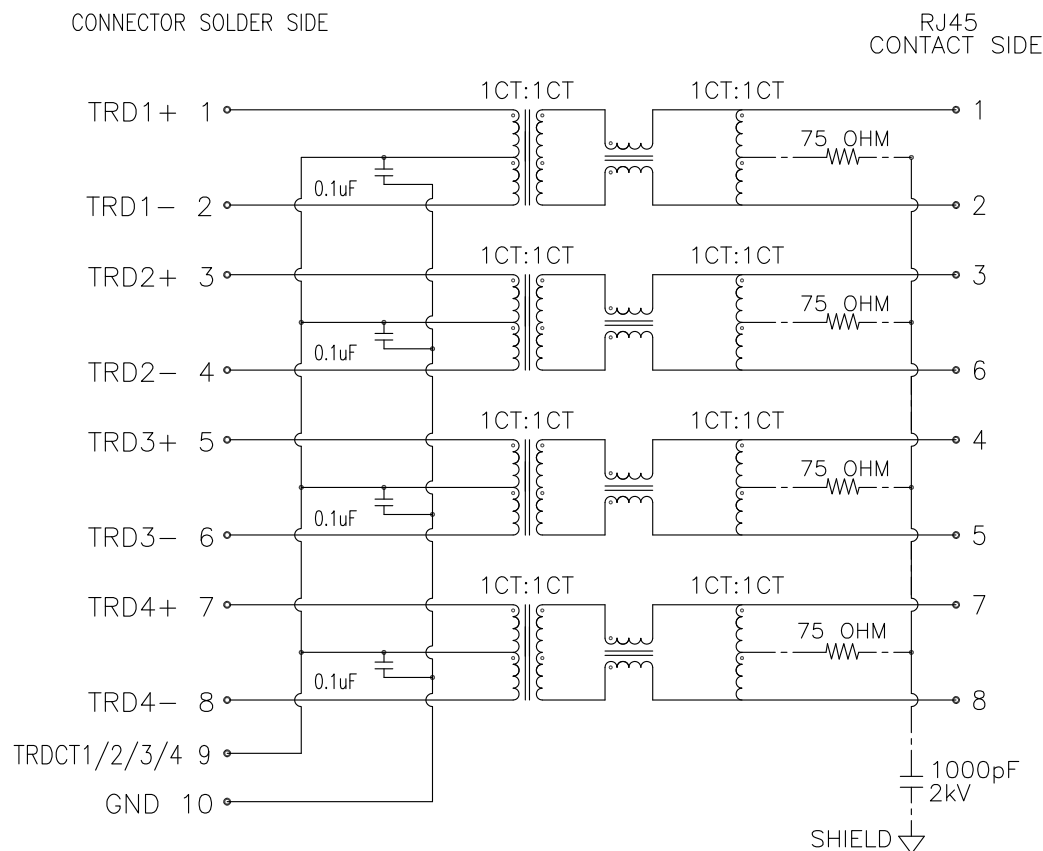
CONNECTOR SOLDER SIDE

RJ45
CONTACT SIDE

1CT:1CT
1CT:1CT
TRD1+ 1
1
75 OHM
0.1uF
TRD1− 2
2

1CT:1CT
1CT:1CT
TRD2+ 3
3
75 OHM
0.1uF
TRD2− 4
6

1CT:1CT
1CT:1CT
TRD3+ 5
4
75 OHM
0.1uF
TRD3− 6
5

1CT:1CT
1CT:1CT
TRD4+ 7
7
75 OHM
0.1uF
TRD4− 8
8

TRDCT1/2/3/4 9
GND 10

1000pF
2kV
SHIELD